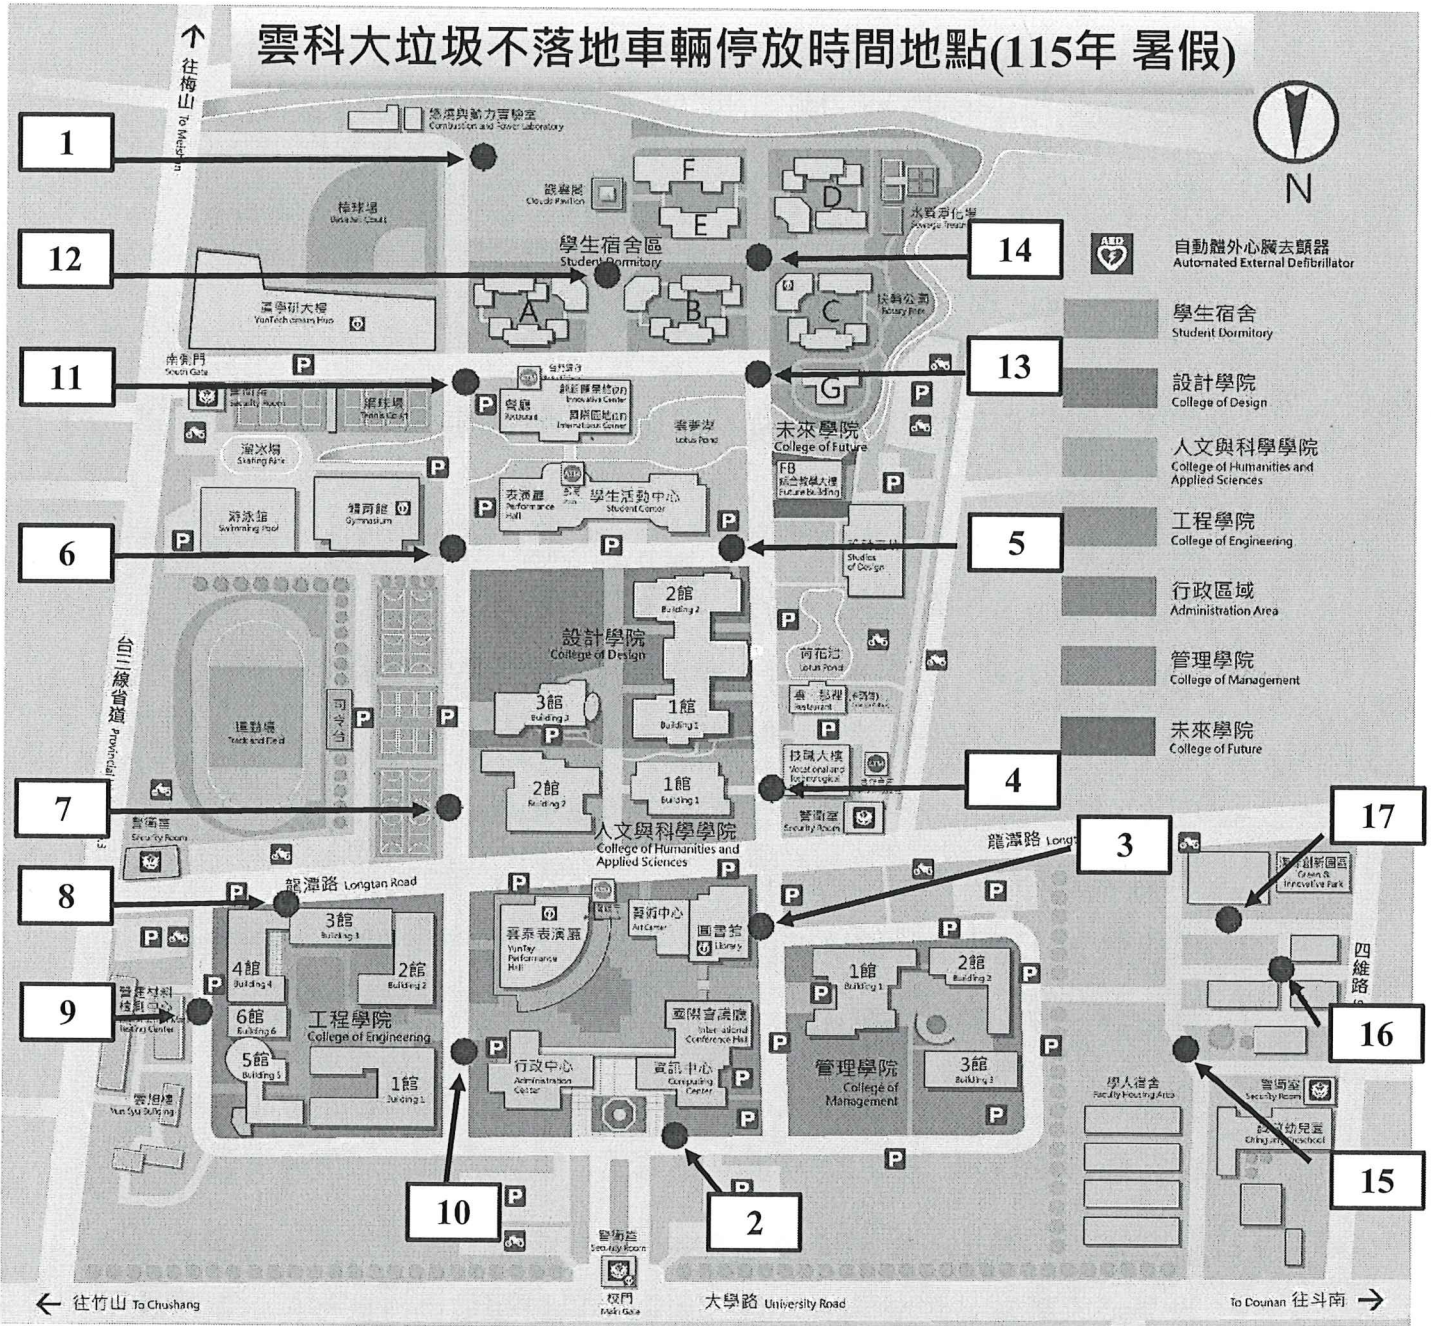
雲科大垃圾不落地車輛停放時間地點(115年 暑假)

往梅山 To Meishan

N

燃燒與動力實驗室 Combustion and Power Laboratory

1

棒球場 Baseball Court

雲臺居 Clouds Pavilion

F

D

E

水質淨化場 Sewage Treatment

12

學生宿舍區 Student Dormitory

14

自動體外心臟去顫器 Automated External Defibrillator

雲科研大樓 YunTech Research Hub

A

B

C

扶輪公園 Rotary Park

學生宿舍 Student Dormitory

南側門 South Gate

11

警衛室 Security Room

網球場 Tennis Court

創新育成中心 Innovative Center

國際會議中心 International Center

餐廳 Restaurant

13

G

設計學院 College of Design

蓮花池 Lotus Pond

未來學院 College of Future

溜冰場 Skating Rink

FB 綜合教學大樓 Future Building

人文與科學學院 College of Humanities and Applied Sciences

游泳館 Swimming Pool

體育館 Gymnasium

表演廳 Performance Hall

學生活動中心 Student Center

工程學院 College of Engineering

6

5

設計館 Studios of Design

行政區域 Administration Area

2館 Building 2

設計學院 College of Design

荷花池 Lotus Pond

管理學院 College of Management

台三線省道 Provincial

司令台

運動場 Track and Field

3館 Building 3

1館 Building 1

餐廳 Restaurant

未來學院 College of Future

技職大樓 Vocational and Technological

2館 Building 2

1館 Building 1

4

7

警衛室 Security Room

警衛室 Security Room

人文與科學學院 College of Humanities and Applied Sciences

龍潭路 Longtan

3

17

綠色創新園區 Green & Innovative Park

8

龍潭路 Longtan Road

3館 Building 3

藝術中心 Art Center

圖書館 Library

雲泰表演廳 YunTay Performance Hall

4館 Building 4

2館 Building 2

1館 Building 1

2館 Building 2

四維路

9

營建材料檢測中心 Testing Center

6館 Building 6

工程學院 College of Engineering

國際會議廳 International Conference Hall

16

5館 Building 5

1館 Building 1

行政中心 Administration Center

資訊中心 Computing Center

管理學院 College of Management

3館 Building 3

教職員宿舍 Faculty Housing Area

警衛室 Security Room

雲碩樓 Yun Syu Building

附設幼兒園 Child Preschool

15

10

2

警衛室 Security Room

校門 Main Gate

往竹山 To Chushang

大學路 University Road

To Dounan 往斗南